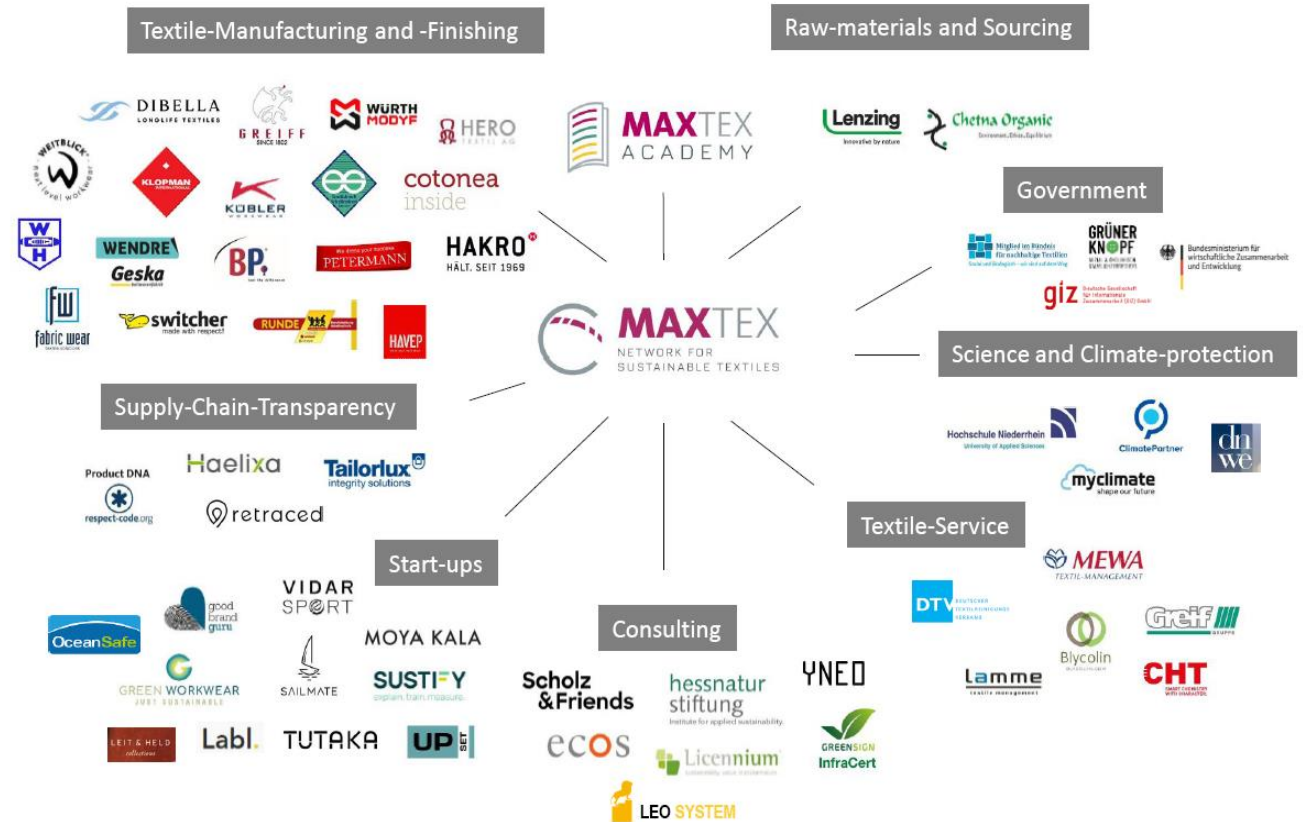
Textile-Manufacturing and -Finishing

DIBELLA LONGLIFE TEXTILES
GREIFF SINCE 1802
WÜRTH MODYF
HERO TEXTIL AG
WEITBLICK next level workwear
KLOPMAN
KÜBLER WORKWEAR
cotonea inside
WH
WENDRE
Geska
BP.
PETERMANN
HAKRO HÄLT. SEIT 1969
fw fabric wear
switcher made with respect!
RUNDE
HAVEP

Raw-materials and Sourcing

Lenzing Innovative by nature
Chetna Organic

MAXTEX ACADEMY

Government

Mitglied im Bündnis für nachhaltige Textilien
GRÜNER KNOPF
Bundesministerium für wirtschaftliche Zusammenarbeit und Entwicklung
giz Deutsche Gesellschaft für Internationale Zusammenarbeit (GIZ) GmbH

MAXTEX NETWORK FOR SUSTAINABLE TEXTILES

Science and Climate-protection

Hochschule Niederrhein University of Applied Sciences
ClimatePartner
dnwe
myclimate shape our future

Supply-Chain-Transparency

Product DNA respect-code.org
Haelixa
Tailorlux integrity solutions
retraced

Start-ups

OceanSafe
good brand guru
VIDAR SPORT
MOYA KALA
SAILMATE
SUSTIFY explain. train. measure.
GREEN WORKWEAR JUST SUSTAINABLE
LEIT & HELD
Labl.
TUTAKA
UP SET

Consulting

Scholz & Friends
hessnatur stiftung Institute for applied sustainability.
YNEO
ecos
Licennium
GREENSIGN InfraCert
LEO SYSTEM

Textile-Service

MEWA TEXTIL-MANAGEMENT
DTV DEUTSCHER TEXTILREINIGUNGS-VERBAND
Greif GRUPPE
Blycolin
lamme textile management
CHT SMART CHEMISTRY WITH CHARACTER.